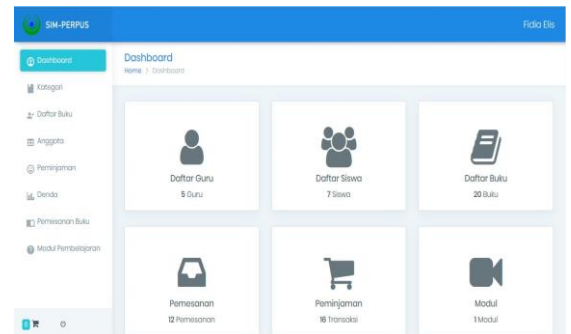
SIM-PERPUS

Fidia Elis

Dashboard
Kategori
Daftar Buku
Anggota
Peminjaman
Denda
Pemesanan Buku
Modul Pembelajaran

Dashboard
Home > Dashboard

Daftar Guru
5 Guru

Daftar Siswa
7 Siswa

Daftar Buku
20 Buku

Pemesanan
12 Pemesanan

Peminjaman
16 Transaksi

Modul
1 Modul